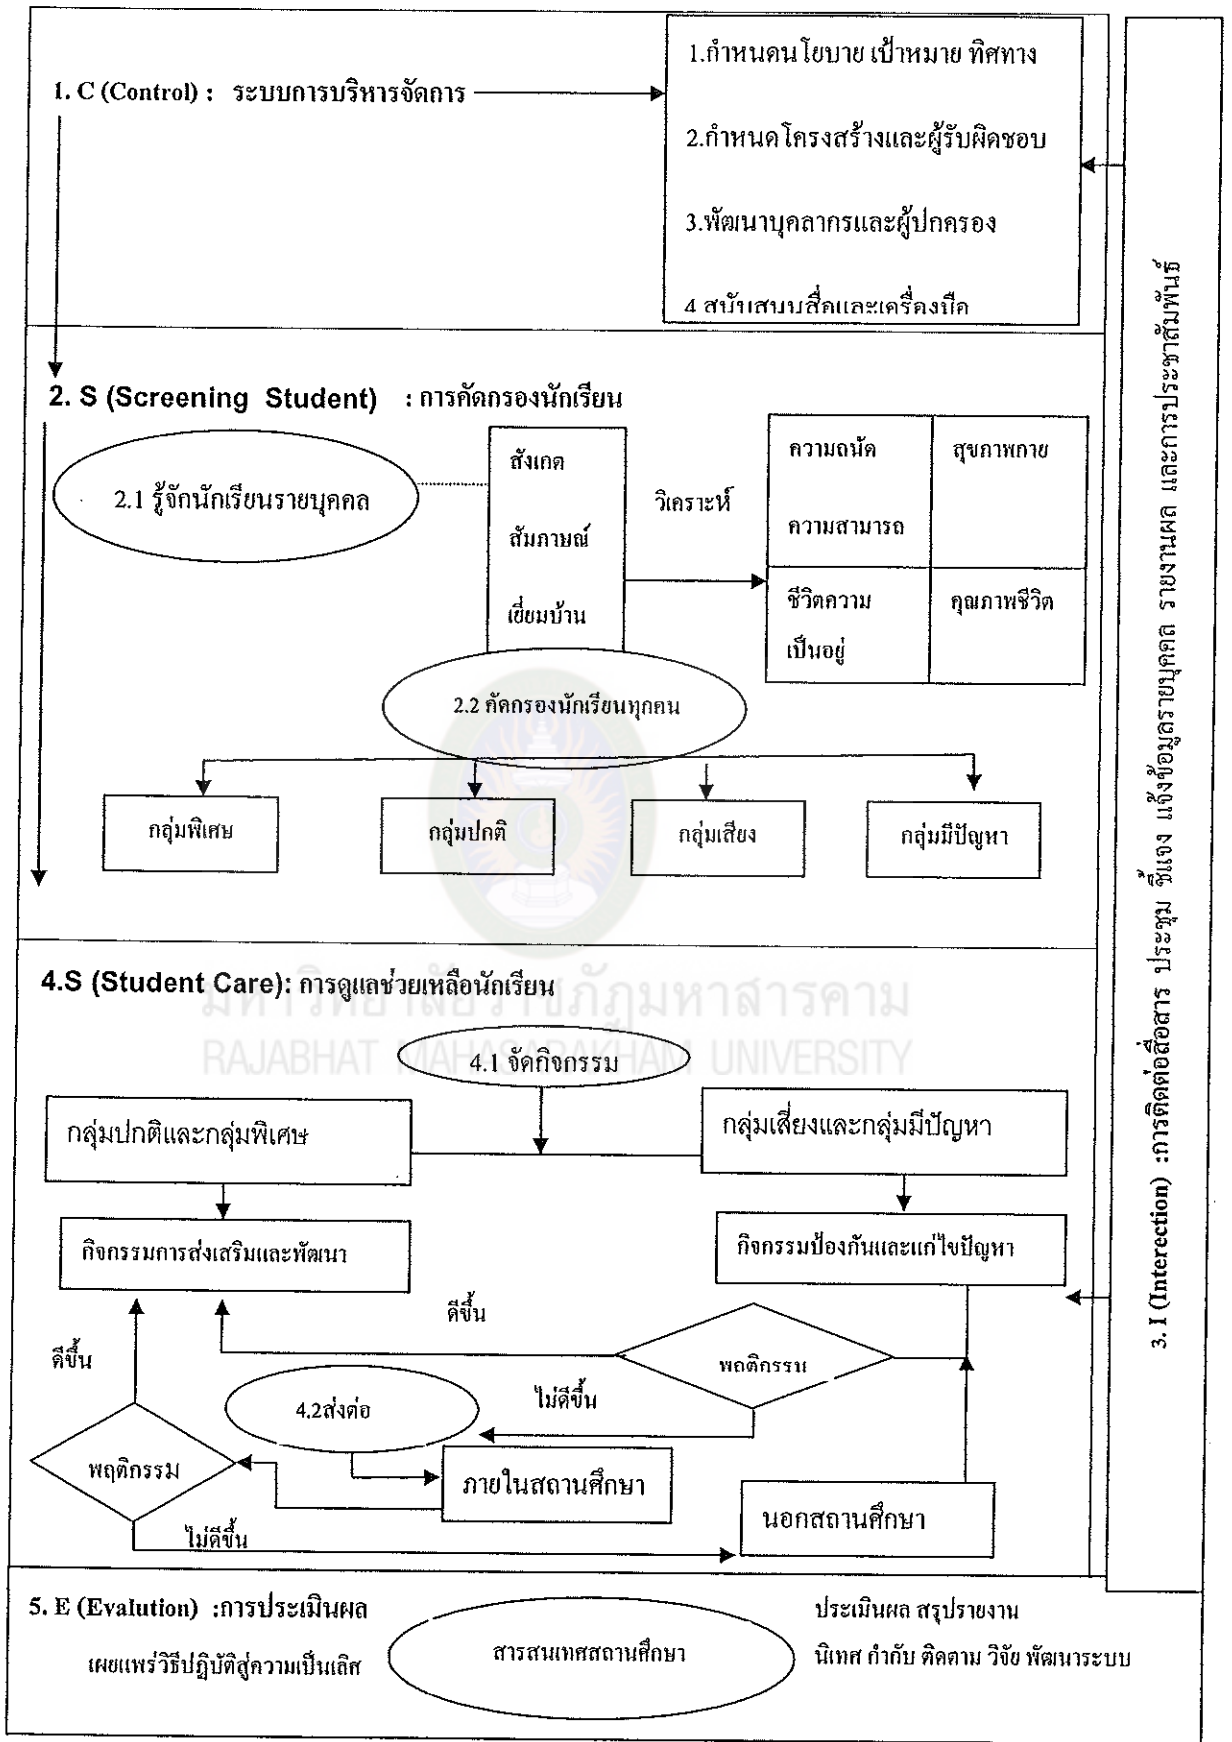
1. C (Control) : ระบบการบริหารจัดการ

1.กำหนดนโยบาย เป้าหมาย ทิศทาง

2.กำหนดโครงสร้างและผู้รับผิดชอบ

3.พัฒนาบุคลากรและผู้ปกครอง

4 สนับสนุนสื่อและเครื่องมือ

2. S (Screening Student) : การคัดกรองนักเรียน

2.1 รู้จักนักเรียนรายบุคคล

สังเกต

สัมภาษณ์

เยี่ยมบ้าน

วิเคราะห์

| ความถนัด ความสามารถ | สุขภาพกาย |
|---|---|
| ชีวิตความเป็นอยู่ | คุณภาพชีวิต |

2.2 คัดกรองนักเรียนทุกคน

กลุ่มพิเศษ

กลุ่มปกติ

กลุ่มเสี่ยง

กลุ่มมีปัญหา

4.S (Student Care): การดูแลช่วยเหลือนักเรียน

มหาวิทยาลัยราชภัฏมหาสารคาม
RAJABHAT MAHASARAKHAM UNIVERSITY

4.1 จัดกิจกรรม

กลุ่มปกติและกลุ่มพิเศษ

กลุ่มเสี่ยงและกลุ่มมีปัญหา

กิจกรรมการส่งเสริมและพัฒนา

กิจกรรมป้องกันและแก้ไขปัญหา

ดีขึ้น

ดีขึ้น

พฤติกรรม

ไม่ดีขึ้น

4.2ส่งต่อ

พฤติกรรม

ภายในสถานศึกษา

นอกสถานศึกษา

ไม่ดีขึ้น

3. I (Interection) :การติดต่อสื่อสาร ประชุม ชี้แจง แจ้งข้อมูลรายบุคคล รายงานผล และการประชาสัมพันธ์

5. E (Evalution) :การประเมินผล

เผยแพร่วิธีปฏิบัติสู่ความเป็นเลิศ

สารสนเทศสถานศึกษา

ประเมินผล สรุปรายงาน

นิเทศ กำกับ ติดตาม วิจัย พัฒนาระบบ